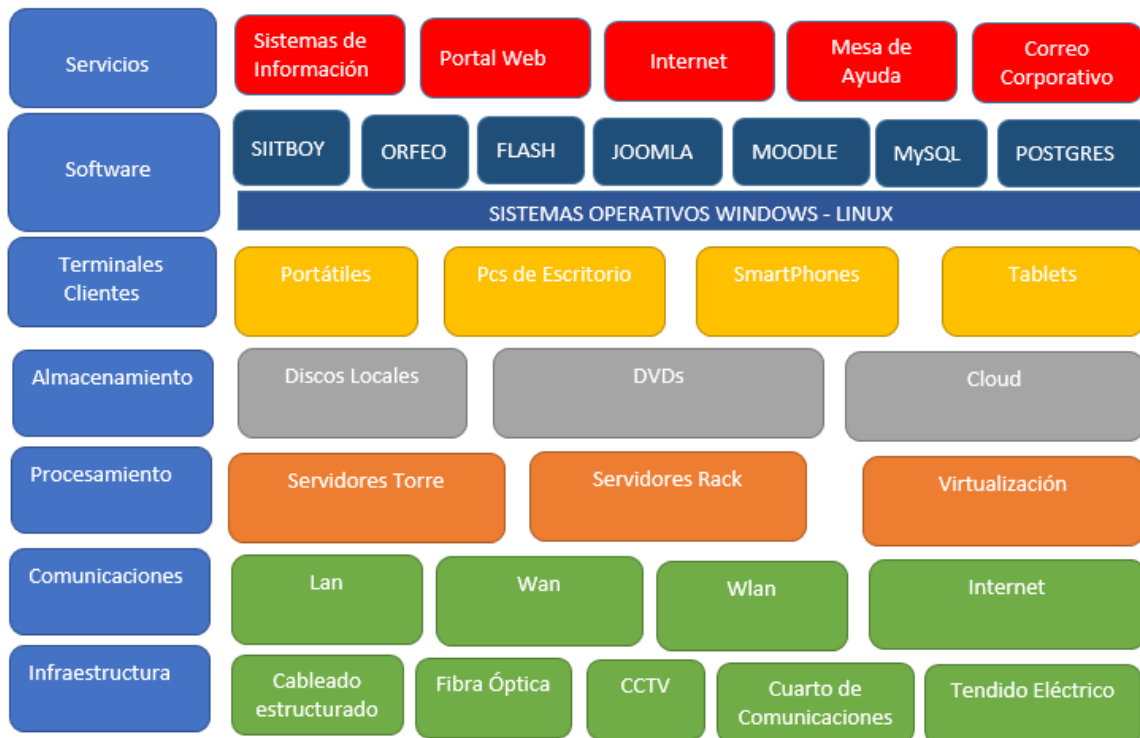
Servicios

Sistemas de Información

Portal Web

Internet

Mesa de Ayuda

Correo Corporativo

Software

SIITBOY

ORFEO

FLASH

JOOMLA

MOODLE

MySQL

POSTGRES

SISTEMAS OPERATIVOS WINDOWS - LINUX

Terminales Clientes

Portátiles

Pcs de Escritorio

SmartPhones

Tablets

Almacenamiento

Discos Locales

DVDs

Cloud

Procesamiento

Servidores Torre

Servidores Rack

Virtualización

Comunicaciones

Lan

Wan

Wlan

Internet

Infraestructura

Cableado estructurado

Fibra Óptica

CCTV

Cuarto de Comunicaciones

Tendido Eléctrico